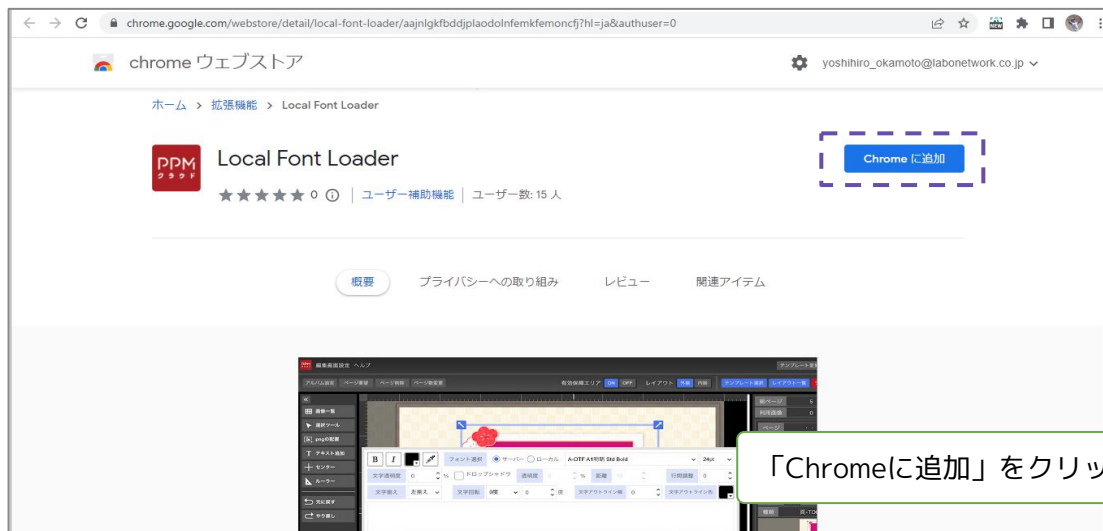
chrome.google.com/webstore/detail/local-font-loader/aajnlgkfbddjplaodolnfemkfemoncfj?hl=ja&authuser=0

chrome ウェブストア

yoshihiro_okamoto@labonetwork.co.jp

ホーム > 拡張機能 > Local Font Loader

PPM クラウド

Local Font Loader

★★★★★ 0 ⓘ | ユーザー補助機能 | ユーザー数: 15 人

Chrome に追加

概要 プライバシーへの取り組み レビュー 関連アイテム

「Chromeに追加」をクリッ